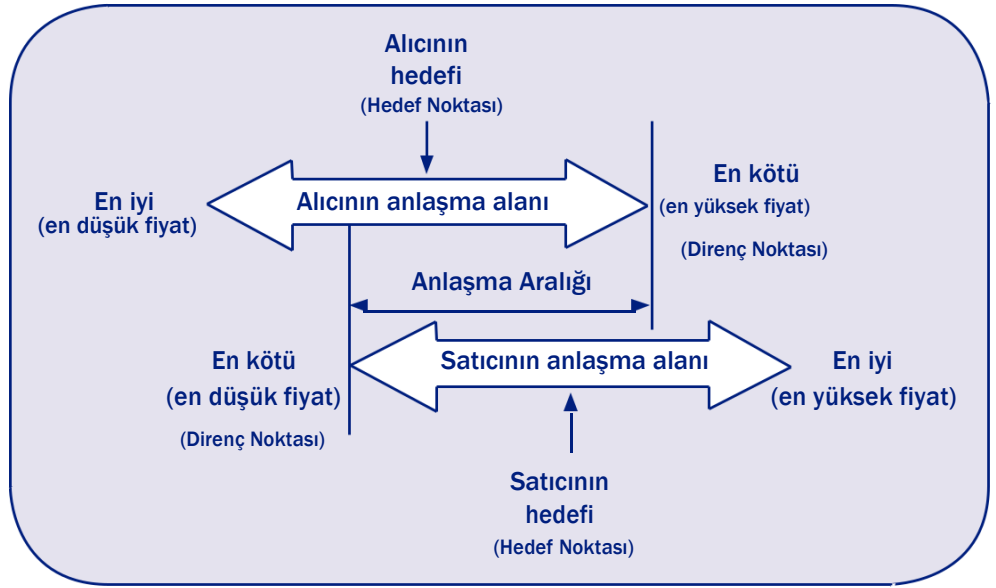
Alıcının
hedefi
(Hedef Noktası)

En iyi
(en düşük fiyat)

Alıcının anlaşma alanı

En kötü
(en yüksek fiyat)

(Direnç Noktası)

Anlaşma Aralığı

En kötü
(en düşük fiyat)

(Direnç Noktası)

Satıcının anlaşma alanı

En iyi
(en yüksek fiyat)

Satıcının
hedefi
(Hedef Noktası)